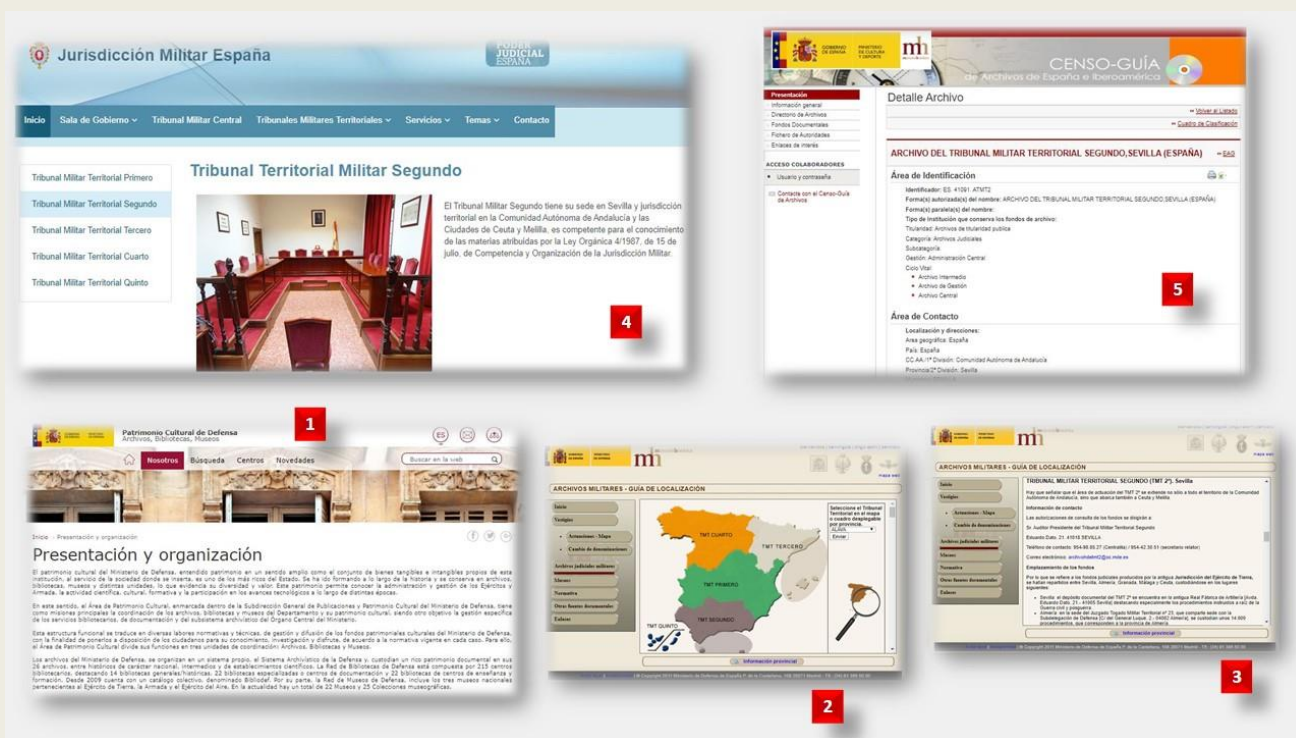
Jurisdicción Militar España

PODER JUDICIAL ESPAÑA

Inicio Sala de Gobierno Tribunal Militar Central Tribunales Militares Territoriales Servicios Temas Contacto

Tribunal Militar Territorial Primero
Tribunal Militar Territorial Segundo
Tribunal Militar Territorial Tercero
Tribunal Militar Territorial Cuarto
Tribunal Militar Territorial Quinto

Tribunal Territorial Militar Segundo

El Tribunal Militar Segundo tiene su sede en Sevilla y jurisdicción territorial en la Comunidad Autónoma de Andalucía y las Ciudades de Ceuta y Melilla, es competente para el conocimiento de las materias atribuidas por la Ley Orgánica 4/1987, de 15 de julio, de Competencia y Organización de la Jurisdicción Militar.

4

CENSO-GUÍA de Archivos de España e Iberoamérica

Presentación
Información general
Directorio de Archivos
Fondos Documentales
Fichero de Autoridades
Enlaces de interés

ACCESO COLABORADORES
Usuario y contraseña
Contacto con el Censo-Guía de Archivos

Detalle Archivo

Volver al Listado
Cuadro de Clasificación

ARCHIVO DEL TRIBUNAL MILITAR TERRITORIAL SEGUNDO, SEVILLA (ESPAÑA)

Área de Identificación

Identificador: ES. 41091. ATMT2
Forma(s) autorizada(s) del nombre: ARCHIVO DEL TRIBUNAL MILITAR TERRITORIAL SEGUNDO, SEVILLA (ESPAÑA)
Forma(s) paralela(s) del nombre:
Tipo de institución que conserva los fondos de archivo:
Titularidad: Archivos de titularidad pública
Categoría: Archivos Judiciales
Subcategoría:
Gestión: Administración Central
Ciclo Vital:
Archivo Intermedio
Archivo de Gestión
Archivo Central

5

Área de Contacto

Localización y direcciones:
Área geográfica: España
País: España
CC.AA./1ª División: Comunidad Autónoma de Andalucía
Provincia/2ª División: Sevilla

1

Patrimonio Cultural de Defensa
Archivos, Bibliotecas, Museos

Nosotros Búsqueda Centros Novedades Buscar en la web

Inicio · Presentación y organización

Presentación y organización

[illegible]

ARCHIVOS MILITARES - GUÍA DE LOCALIZACIÓN

Inicio
Vestigios
Actuaciones - Mapa
Cambio de denominaciones
Archivos judiciales militares
Mapas
Normativa
Otras fuentes documentales
Enlaces

TMT CUARTO
TMT TERCERO
TMT PRIMERO
TMT SEGUNDO
TMT QUINTO

Seleccione el Tribunal Territorial en el mapa o cuadro desplegable por provincia.
Enviar

Información provincial

2

ARCHIVOS MILITARES - GUÍA DE LOCALIZACIÓN

TRIBUNAL MILITAR TERRITORIAL SEGUNDO (TMT 2º). Sevilla

Información de contacto

Emplazamiento de los fondos

Información provincial

3